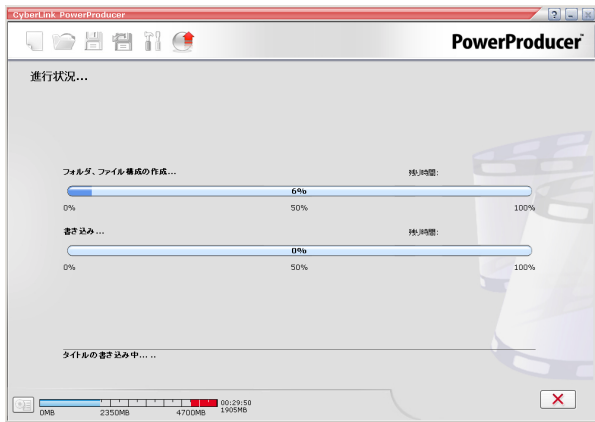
CyberLink PowerProducer

? - X

PowerProducer

進行状況...

フォルダ、ファイル構成の作成...

残り時間:

6%

0%

50%

100%

書き込み...

残り時間:

0%

0%

50%

100%

タイトルの書き込み中... ...

0MB

2350MB

4700MB

00:29:50

1905MB